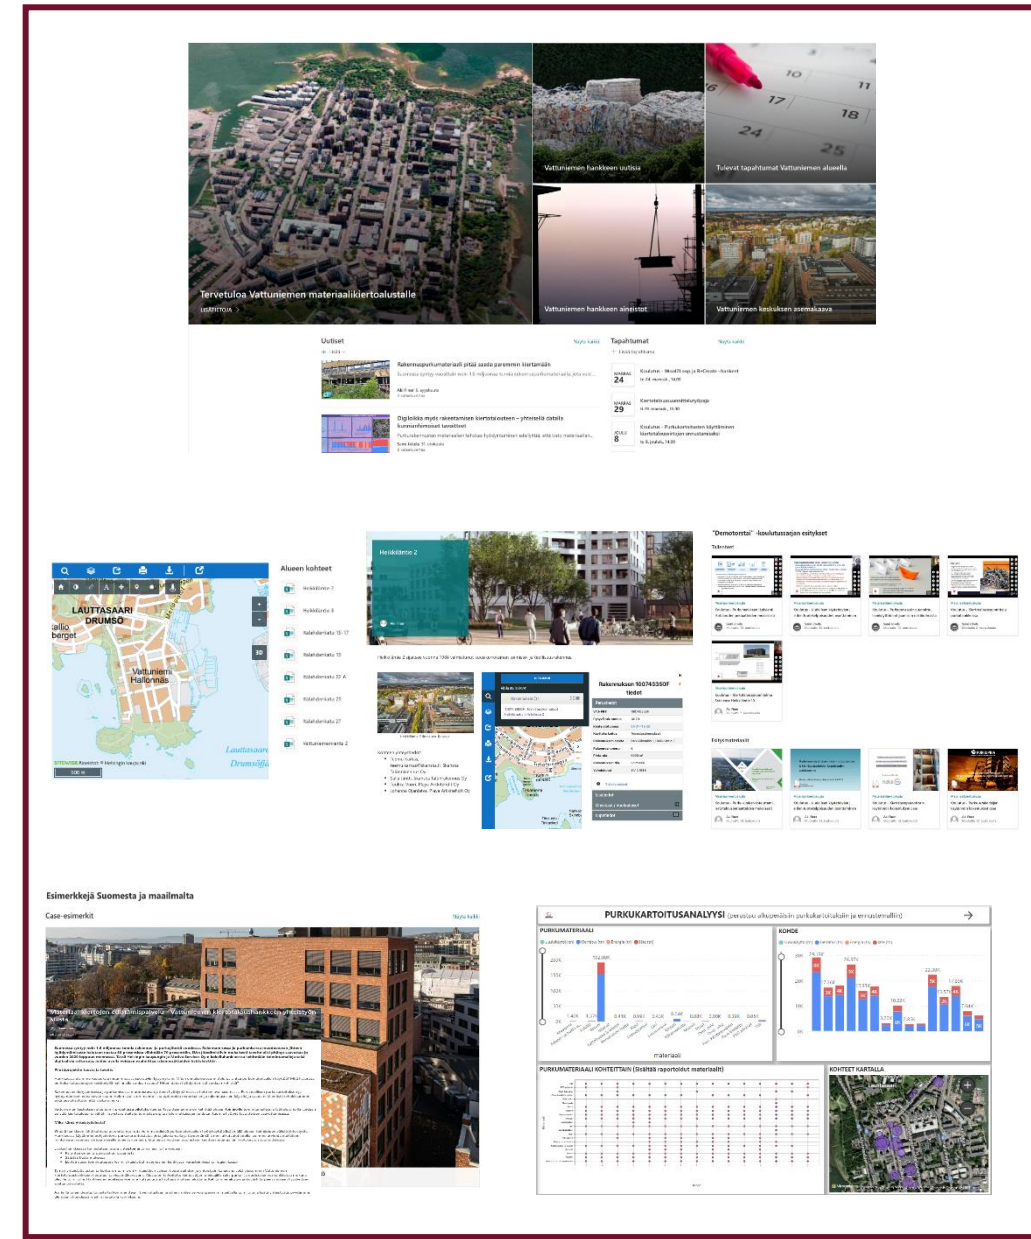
Vattuniemen hankkeen uutisia

Tulevat tapahtumat Vattuniemen alueella

Tervetuloa Vattuniemen materiaalikiertoalustalle

LISÄTIETOJA

Vattuniemen hankkeen aineistot

Vattuniemen keskuksen asemakaava

Uutiset

Näytä kaikki

Rakennuspurkumateriaali pitää saada paremmin kiertämään

Digiloikka myös rakentamisen kiertotalouteen – yhteisellä datalla kunnianhimoiset tavoitteet

Tapahtumat

Näytä kaikki

24

29

8

Alueen kohteet

LAUTTASAARI DRUMSÖ

Vattuniemi Hallonnäs

Heikkiläntie 2

"Demotorstai" -koulutussarjan esitykset

Tallenteet

Esitysmateriaalit

Esimerkkejä Suomesta ja maailmalta

Case-esimerkit

Näytä kaikki

PURKUKARTOITUSANALYYSI

PURKUMATERIAALI

KOHDE

PURKUMATERIAALI KOHTEITTAIN (Sisältää raportoidut materiaalit)

KOHTEET KARTALLA